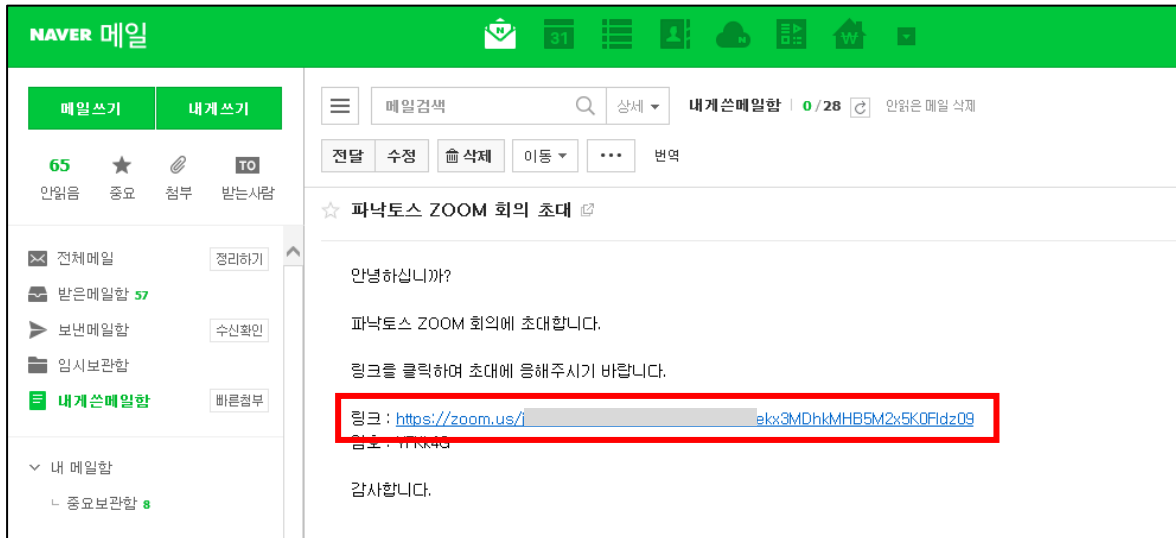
NAVER 메일

31

W

메일쓰기 내게쓰기

65 안읽음
중요
첨부
TO 받는사람

전체메일 정리하기
받은메일함 57
보낸메일함 수신확인
임시보관함
내게쓴메일함 빠른첨부

내 메일함
중요보관함 8

메일검색 상세 내게쓴메일함 0/28 안읽은 메일 삭제

전달 수정 삭제 이동 ··· 번역

파낙토스 ZOOM 회의 초대

안녕하십니까?

파낙토스 ZOOM 회의에 초대합니다.

링크를 클릭하여 초대에 응해주시기 바랍니다.

링크 : https://zoom.us/j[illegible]ekx3MDhkMHB5M2x5K0Fldz09
암호 : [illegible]

감사합니다.